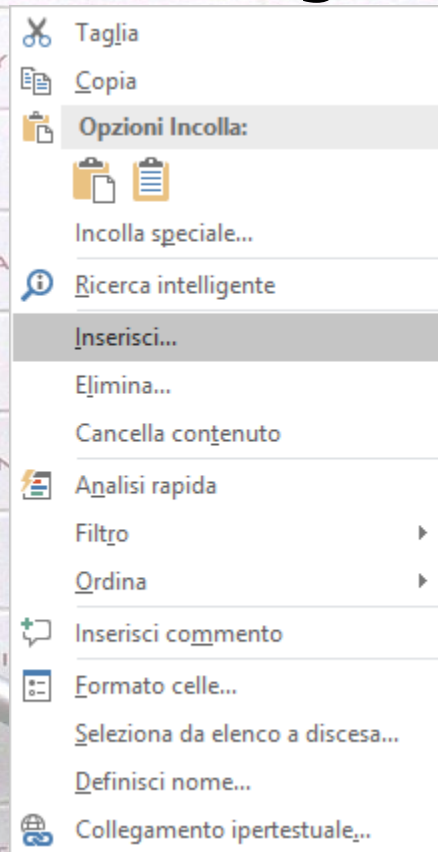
Taglia
Copia
Opzioni Incolla:
Incolla speciale...
Ricerca intelligente
Inserisci...
Elimina...
Cancella contenuto
Analisi rapida
Filtro
Ordina
Inserisci commento
Formato celle...
Seleziona da elenco a discesa...
Definisci nome...
Collegamento ipertestuale...